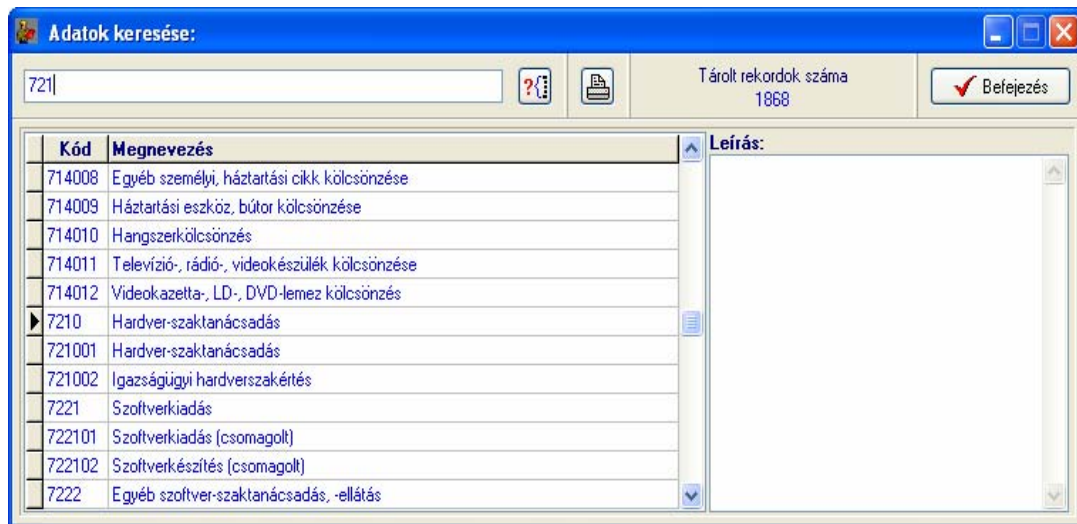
Adatok keresése:

721

?{

Tárolt rekordok száma
1868

Befejezés

| Kód | Megnevezés |
|---|---|
| 714008 | Egyéb személyi, háztartási cikk kölcsönzése |
| 714009 | Háztartási eszköz, bútor kölcsönzése |
| 714010 | Hangszerkölcsönzés |
| 714011 | Televízió-, rádió-, videokészülék kölcsönzése |
| 714012 | Videokazetta-, LD-, DVD-lemez kölcsönzés |
| 7210 | Hardver-szaktanácsadás |
| 721001 | Hardver-szaktanácsadás |
| 721002 | Igazságügyi hardverszakértés |
| 7221 | Szoftverkiadás |
| 722101 | Szoftverkiadás (csomagolt) |
| 722102 | Szoftverkészítés (csomagolt) |
| 7222 | Egyéb szoftver-szaktanácsadás, -ellátás |

Leírás: